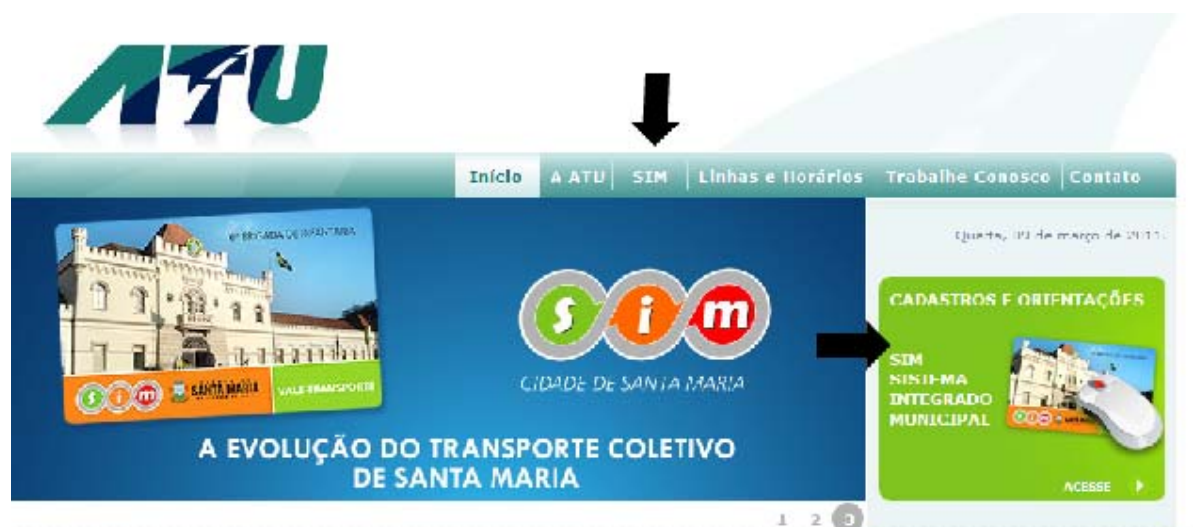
ATU

Início | A ATU | SIM | Linhas e Horários | Trabalhe Conosco | Contato

6ª BRIGADA DE INFANTARIA

s i m SANTA MARIA VALE TRANSPORTE

s i m

CIDADE DE SANTA MARIA

A EVOLUÇÃO DO TRANSPORTE COLETIVO DE SANTA MARIA

Quarta, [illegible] de março de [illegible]

CADASTROS E ORIENTAÇÕES

SIM SISTEMA INTEGRADO MUNICIPAL

ACESSE

1 2 3